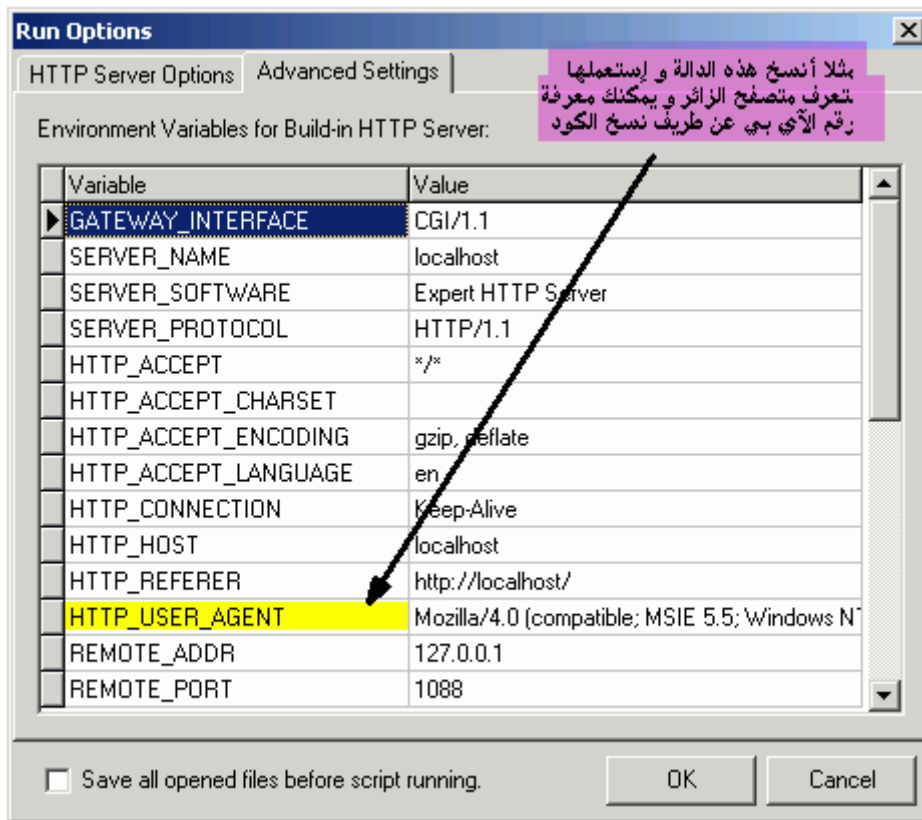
Run Options

HTTP Server Options | Advanced Settings

مثلا أنسخ هذه الدالة و إستعملها لتعرف متصفح الزائر و يمكنك معرفة رقم الآي بي عن طريف نسخ الكود

Environment Variables for Build-in HTTP Server:

| Variable | Value |
|---|---|
| GATEWAY_INTERFACE | CGI/1.1 |
| SERVER_NAME | localhost |
| SERVER_SOFTWARE | Expert HTTP Server |
| SERVER_PROTOCOL | HTTP/1.1 |
| HTTP_ACCEPT | \*/\* |
| HTTP_ACCEPT_CHARSET | |
| HTTP_ACCEPT_ENCODING | gzip, deflate |
| HTTP_ACCEPT_LANGUAGE | en |
| HTTP_CONNECTION | Keep-Alive |
| HTTP_HOST | localhost |
| HTTP_REFERER | http://localhost/ |
| HTTP_USER_AGENT | Mozilla/4.0 (compatible; MSIE 5.5; Windows N |
| REMOTE_ADDR | 127.0.0.1 |
| REMOTE_PORT | 1088 |

Save all opened files before script running.

OK

Cancel